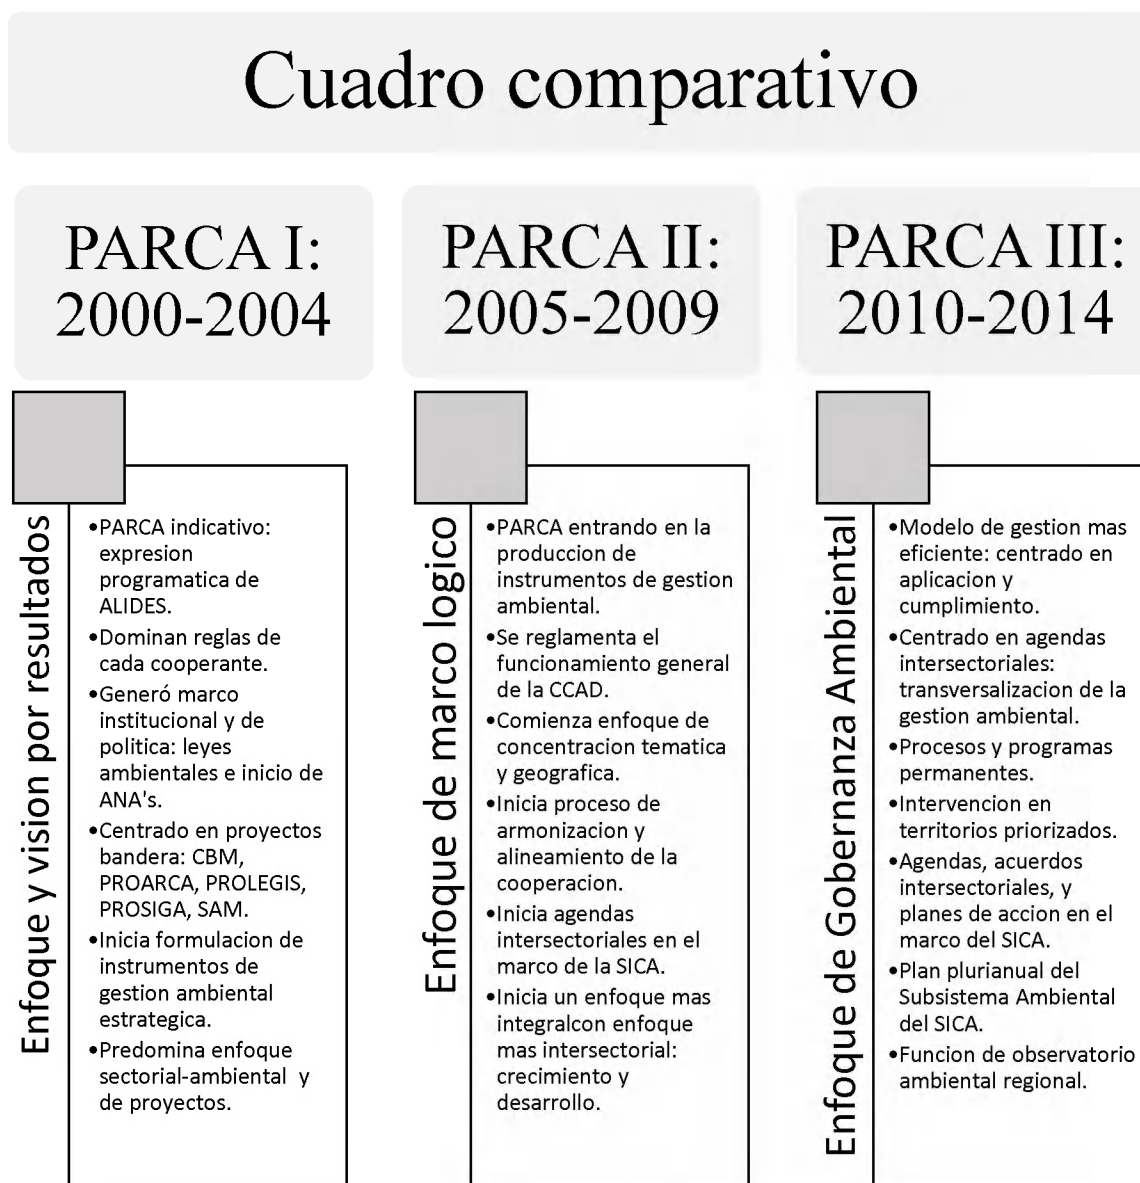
Cuadro comparativo

PARCA I: 2000-2004

Enfoque y vision por resultados

•PARCA indicativo: expresion programatica de ALIDES.
•Dominan reglas de cada cooperante.
•Generó marco institucional y de politica: leyes ambientales e inicio de ANA's.
•Centrado en proyectos bandera: CBM, PROARCA, PROLEGIS, PROSIGA, SAM.
•Inicia formulacion de instrumentos de gestion ambiental estrategica.
•Predomina enfoque sectorial-ambiental y de proyectos.

PARCA II: 2005-2009

Enfoque de marco logico

•PARCA entrando en la produccion de instrumentos de gestion ambiental.
•Se reglamenta el funcionamiento general de la CCAD.
•Comienza enfoque de concentracion tematica y geografica.
•Inicia proceso de armonizacion y alineamiento de la cooperacion.
•Inicia agendas intersectoriales en el marco de la SICA.
•Inicia un enfoque mas integralcon enfoque mas intersectorial: crecimiento y desarrollo.

PARCA III: 2010-2014

Enfoque de Gobernanza Ambiental

•Modelo de gestion mas eficiente: centrado en aplicacion y cumplimiento.
•Centrado en agendas intersectoriales: transversalizacion de la gestion ambiental.
•Procesos y programas permanentes.
•Intervencion en territorios priorizados.
•Agendas, acuerdos intersectoriales, y planes de accion en el marco del SICA.
•Plan plurianual del Subsistema Ambiental del SICA.
•Funcion de observatorio ambiental regional.